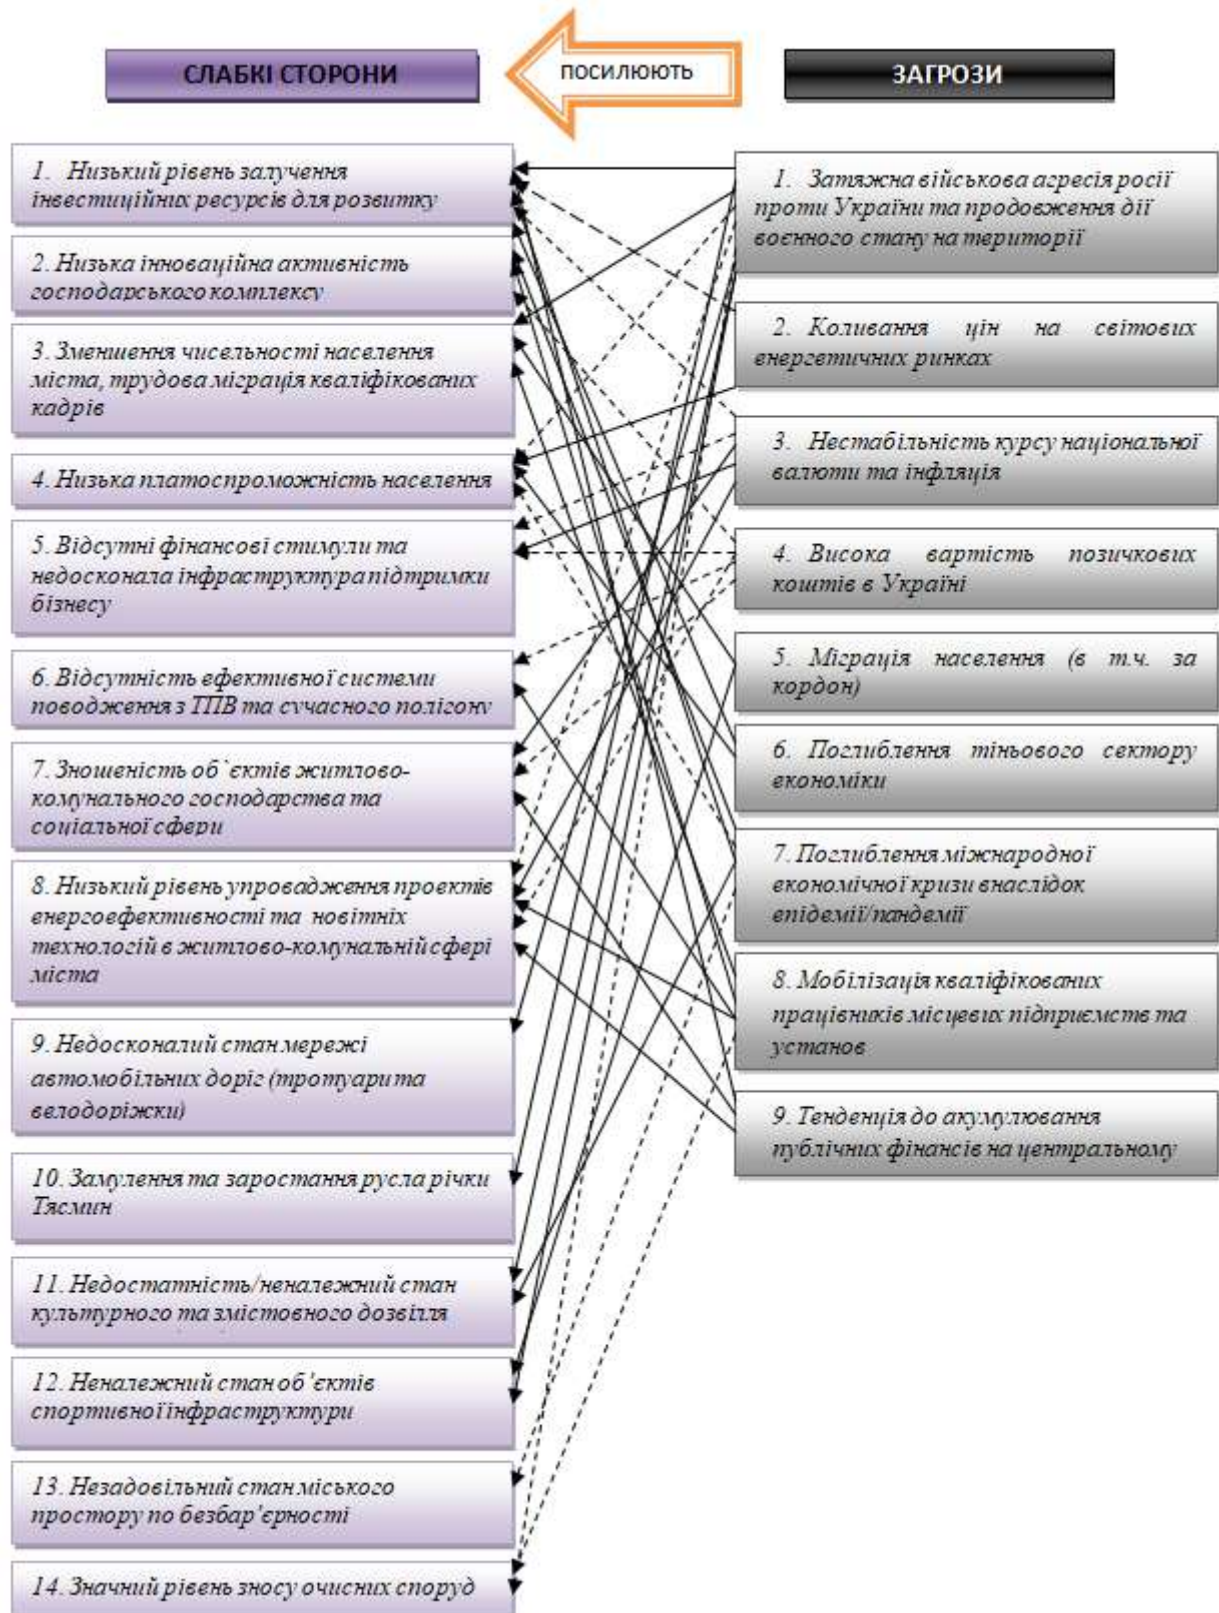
СЛАБКІ СТОРОНИ

ПОСИЛЮЮТЬ

ЗАГРОЗИ

1. Низький рівень залучення інвестиційних ресурсів для розвитку

2. Низька інноваційна активність господарського комплексу

3. Зменшення чисельності населення міста, трудова міграція кваліфікованих кадрів

4. Низька платоспроможність населення

5. Відсутні фінансові стимули та недосконала інфраструктура підтримки бізнесу

6. Відсутність ефективної системи поводження з ТПВ та сучасного полігону

7. Зношеність об`єктів житлово-комунального господарства та соціальної сфери

8. Низький рівень упровадження проектів енергоефективності та новітніх технологій в житлово-комунальній сфері міста

9. Недосконалий стан мережі автомобільних доріг (тротуари та велодоріжки)

10. Замулення та заростання русла річки Тясмин

11. Недостатність/неналежний стан культурного та змістовного дозвілля

12. Неналежний стан об'єктів спортивної інфраструктури

13. Незадовільний стан міського простору по безбар'єрності

14. Значний рівень зносу очисних споруд

1. Затяжна військова агресія росії проти України та продовження дії воєнного стану на території

2. Коливання цін на світових енергетичних ринках

3. Нестабільність курсу національної валюти та інфляція

4. Висока вартість позичкових коштів в Україні

5. Міграція населення (в т.ч. за кордон)

6. Поглиблення тіньового сектору економіки

7. Поглиблення міжнародної економічної кризи внаслідок епідемії/пандемії

8. Мобілізація кваліфікованих працівників місцевих підприємств та установ

9. Тенденція до акумулювання публічних фінансів на центральному